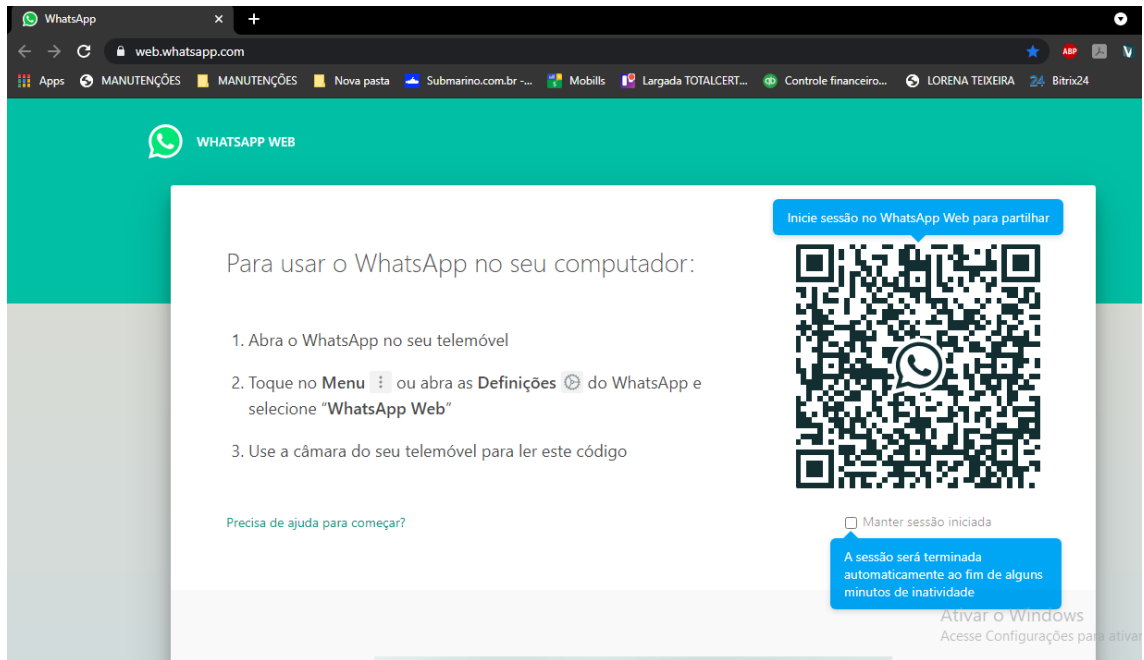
WhatsApp ×
+

web.whatsapp.com

ABP V

Apps MANUTENÇÕES MANUTENÇÕES Nova pasta Submarino.com.br -... Mobills Largada TOTALCERT... Controle financeiro... LORENA TEIXEIRA Bitrix24

WHATSAPP WEB

Para usar o WhatsApp no seu computador:

1. Abra o WhatsApp no seu telemóvel

2. Toque no **Menu** ⋮ ou abra as **Definições** do WhatsApp e selecione "**WhatsApp Web**"

3. Use a câmara do seu telemóvel para ler este código

Precisa de ajuda para começar?

Inicie sessão no WhatsApp Web para partilhar

Manter sessão iniciada

A sessão será terminada automaticamente ao fim de alguns minutos de inatividade

Ativar o Windows
Acesse Configurações para ativar